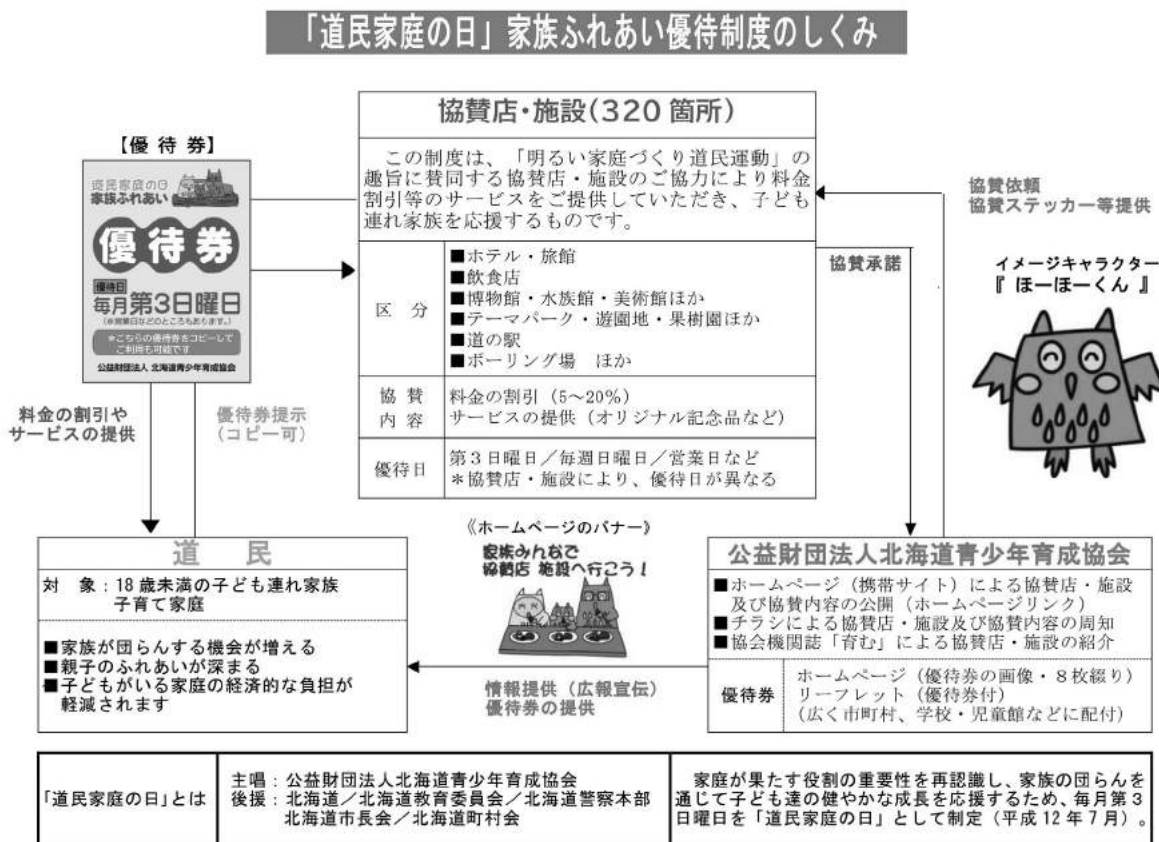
「道民家庭の日」家族ふれあい優待制度のしくみ

【優待券】

道民家庭の日
家族ふれあい

優待券

優待日
毎月第3日曜日
(※営業日などのところもあります。)

＊こちらの優待券をコピーしてご利用も可能です

公益財団法人 北海道青少年育成協会

協賛店・施設(320箇所)

この制度は、「明るい家庭づくり道民運動」の趣旨に賛同する協賛店・施設のご協力により料金割引等のサービスをご提供していただき、子ども連れ家族を応援するものです。

| 区　分 | ■ホテル・旅館<br>■飲食店<br>■博物館・水族館・美術館ほか<br>■テーマパーク・遊園地・果樹園ほか<br>■道の駅<br>■ボーリング場　ほか |
|---|---|
| 協賛内容 | 料金の割引（5～20%）<br>サービスの提供（オリジナル記念品など） |
| 優待日 | 第3日曜日／毎週日曜日／営業日など<br>＊協賛店・施設により、優待日が異なる |

協賛依頼
協賛ステッカー等提供

協賛承諾

イメージキャラクター
『ほーほーくん』

料金の割引や
サービスの提供

優待券提示
（コピー可）

《ホームページのバナー》

家族みんなで
協賛店 施設へ行こう！

道　民

対　象：18歳未満の子ども連れ家族
子育て家庭

■家族が団らんする機会が増える
■親子のふれあいが深まる
■子どもがいる家庭の経済的な負担が軽減されます

情報提供（広報宣伝）
優待券の提供

公益財団法人北海道青少年育成協会

■ホームページ（携帯サイト）による協賛店・施設及び協賛内容の公開（ホームページリンク）
■チラシによる協賛店・施設及び協賛内容の周知
■協会機関誌「育む」による協賛店・施設の紹介

| 優待券 | ホームページ（優待券の画像・8枚綴り）<br>リーフレット（優待券付）<br>（広く市町村、学校・児童館などに配付） |
|---|---|

| 「道民家庭の日」とは | 主唱：公益財団法人北海道青少年育成協会<br>後援：北海道／北海道教育委員会／北海道警察本部<br>北海道市長会／北海道町村会 | 家庭が果たす役割の重要性を再認識し、家族の団らんを通じて子ども達の健やかな成長を応援するため、毎月第3日曜日を「道民家庭の日」として制定（平成12年7月）。 |
|---|---|---|